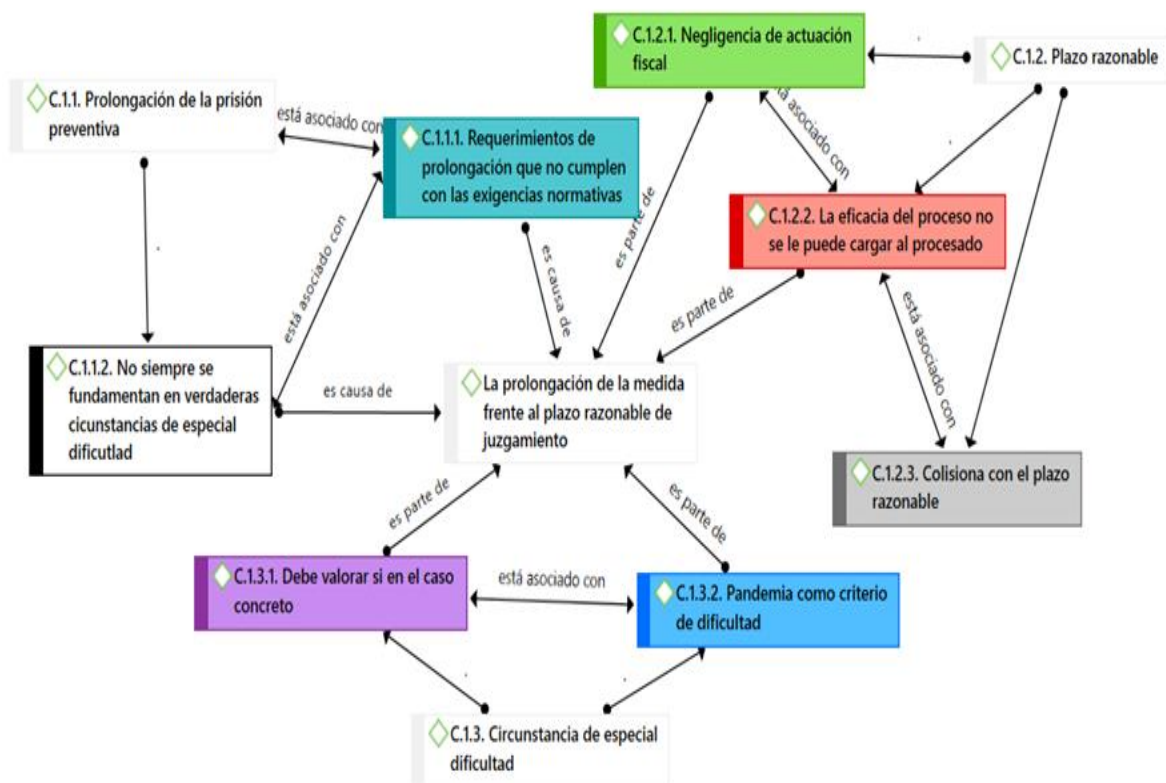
C.1.2.1. Negligencia de actuación fiscal

C.1.2. Plazo razonable

C.1.1. Prolongación de la prisión preventiva

está asociado con

C.1.1.1. Requerimientos de prolongación que no cumplen con las exigencias normativas

está asociado con

C.1.2.2. La eficacia del proceso no se le puede cargar al procesado

es parte de

es causa de

está asociado con

es parte de

está asociado con

C.1.1.2. No siempre se fundamentan en verdaderas cicunstancias de especial dificutlad

es causa de

La prolongación de la medida frente al plazo razonable de juzgamiento

C.1.2.3. Colisiona con el plazo razonable

es parte de

es parte de

C.1.3.1. Debe valorar si en el caso concreto

está asociado con

C.1.3.2. Pandemia como criterio de dificultad

C.1.3. Circunstancia de especial dificultad